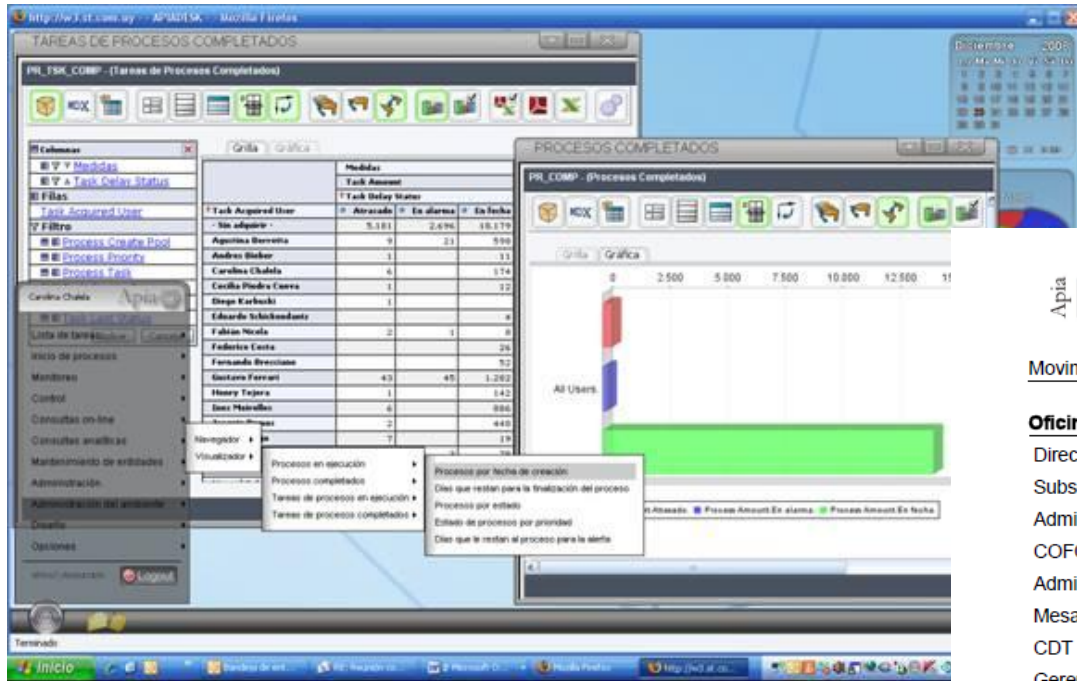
http://w3.st.com.uy - APIADESK - Mozilla Firefox

TAREAS DE PROCESOS COMPLETADOS

PR_TSK_COMP - (Tareas de Procesos Completados)

Columnas
Medidas
Task Delay Status
Filas
Task Acquired User
Filtro
Process Create Pool
Process Priority
Process Task

Grilla Gráfica

| | Medidas | | |
|---|---|---|---|
| | Task Amount | | |
| | Task Delay Status | | |
| Task Acquired User | Atrasado | En alarma | En fecha |
| - Sin adquirir - | 5.181 | 2.696 | 10.179 |
| Agustina Barretta | 9 | 21 | 590 |
| Andres Bieber | 1 | | 11 |
| Carolina Chalela | 6 | | 174 |
| Cecilia Piedra Cueva | 1 | | 12 |
| Diego Karbuski | 1 | | |
| Eduardo Schickendantz | | | 4 |
| Fabian Nicola | 2 | 1 | 8 |
| Federico Costa | | | 26 |
| Fernando Brecciane | | | 52 |
| Gustavo Ferrari | 43 | 45 | 1.282 |
| Henry Tejera | 1 | | 142 |
| Inez Meirelles | 6 | | 886 |
| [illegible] | 2 | | 440 |
| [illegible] | 7 | | 19 |

Carolina Chalela Apia
Task Last Status
Lista de tareas
Inicio de procesos
Monitoreo
Control
Consultas on-line
Consultas analíticas
Mantenimiento de entidades
Administración
Administración del ambiente
Diseño
Opciones
Logout

Navegador
Visualizador

Procesos en ejecución
Procesos completados
Tareas de procesos en ejecución
Tareas de procesos completados

Procesos por fecha de creación
Días que restan para la finalización del proceso
Proceso por estado
Estado de procesos por prioridad
Días que le restan al proceso para la alerta

PROCESOS COMPLETADOS

PR_COMP - (Procesos Completados)

Grilla Gráfica

0 2.500 5.000 7.500 10.000 12.500 1

All Users

Atrasado Process Amount.En alarma Process Amount.En fecha

Diciembre 2008

Terminado

Inicio

Apia

Movin

Oficir
Direc
Subs
Admi
COF
Admi
Mesa
CDT
Gere